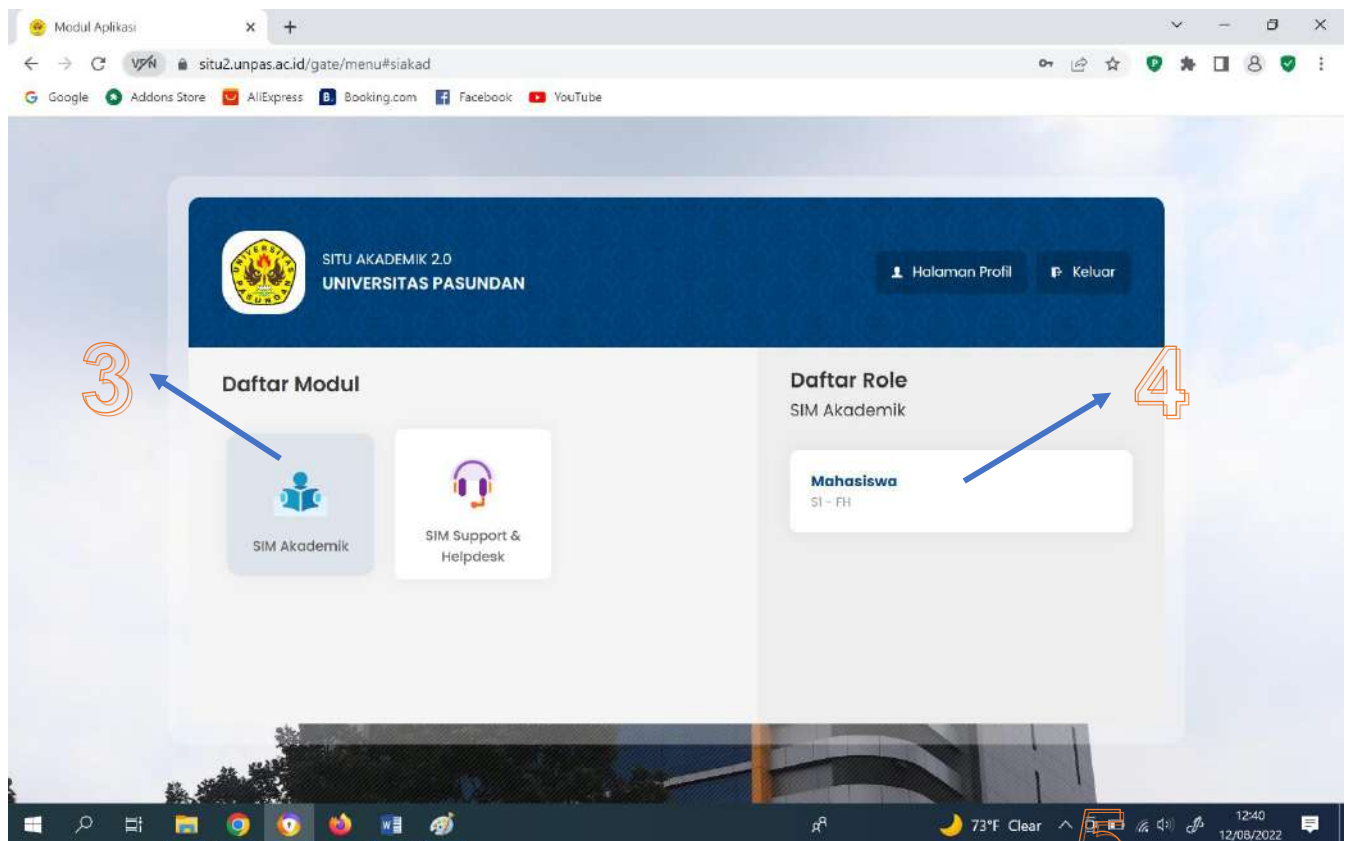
Modul Aplikasi × +

VPN situ2.unpas.ac.id/gate/menu#siakad

Google Addons Store AliExpress Booking.com Facebook YouTube

SITU AKADEMIK 2.0
UNIVERSITAS PASUNDAN

Halaman Profil Keluar

3

Daftar Modul

SIM Akademik

SIM Support & Helpdesk

Daftar Role
SIM Akademik

4

Mahasiswa
S1 - FH

73°F Clear 12:40 12/08/2022